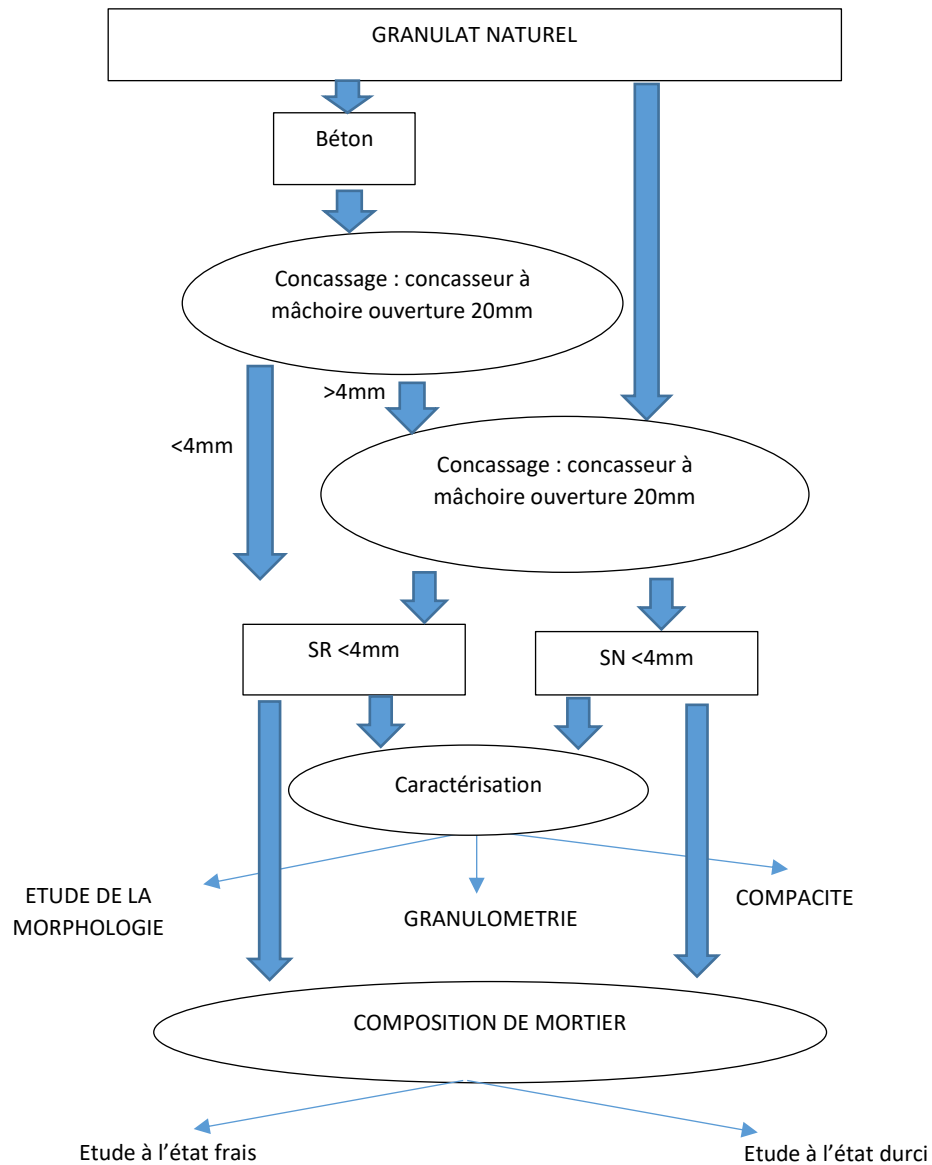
GRANULAT NATUREL

Béton

Concassage : concasseur à mâchoire ouverture 20mm

>4mm

<4mm

Concassage : concasseur à mâchoire ouverture 20mm

SR <4mm

SN <4mm

Caractérisation

ETUDE DE LA MORPHOLOGIE

GRANULOMETRIE

COMPACITE

COMPOSITION DE MORTIER

Etude à l'état frais

Etude à l'état durci